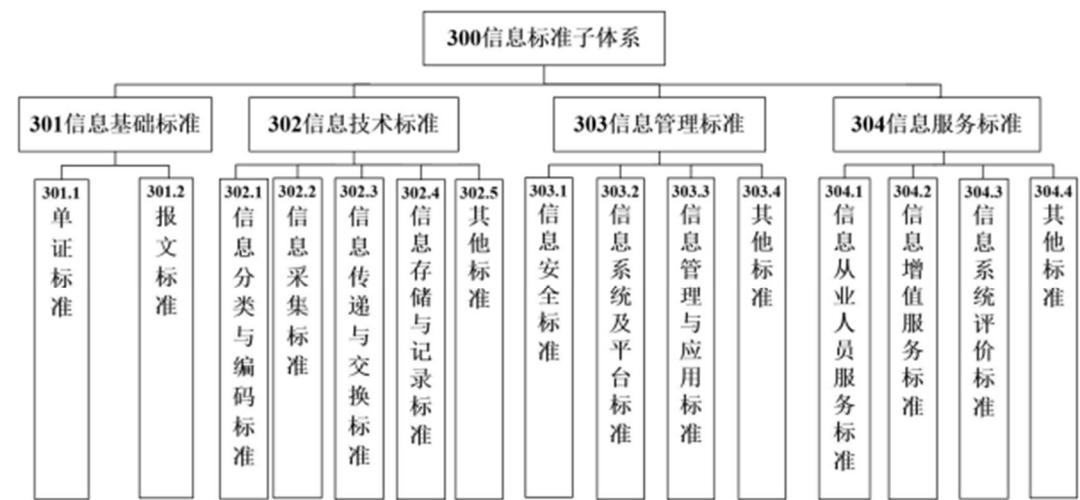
300信息标准子体系

301信息基础标准

301.1 单证标准

301.2 报文标准

302信息技术标准

302.1 信息分类与编码标准

302.2 信息采集标准

302.3 信息传递与交换标准

302.4 信息存储与记录标准

302.5 其他标准

303信息管理标准

303.1 信息安全标准

303.2 信息系统及平台标准

303.3 信息管理与应用标准

303.4 其他标准

304信息服务标准

304.1 信息从业人员服务标准

304.2 信息增值服务标准

304.3 信息系统评价标准

304.4 其他标准